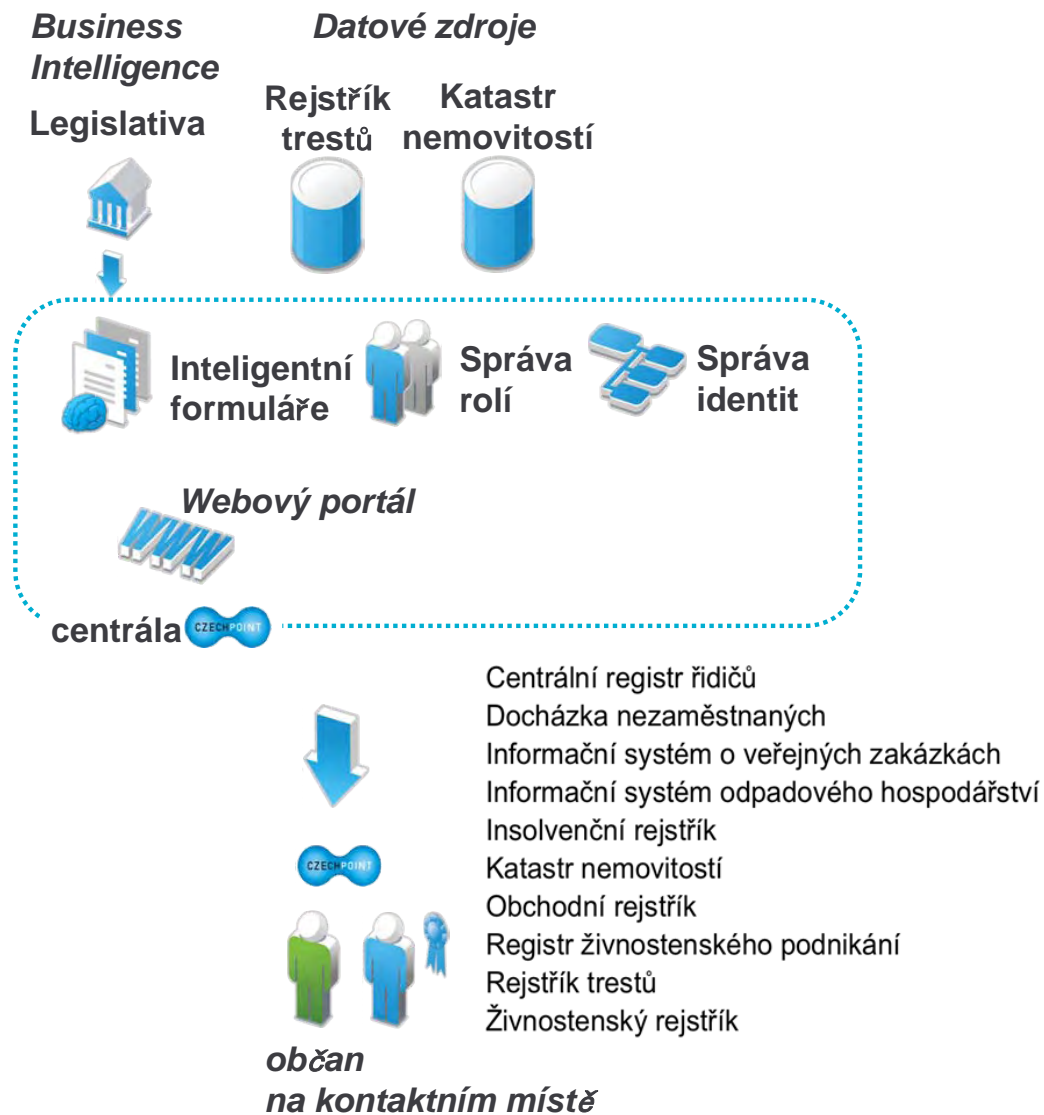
Business Intelligence

Datové zdroje

Legislativa

Rejstřík trestů

Katastr nemovitostí

Inteligentní formuláře

Správa rolí

Správa identit

Webový portál

WWW

centrála CZECH POINT

Centrální registr řidičů
Docházka nezaměstnaných
Informační systém o veřejných zakázkách
Informační systém odpadového hospodářství
Insolvenční rejstřík
Katastr nemovitostí
Obchodní rejstřík
Registr živnostenského podnikání
Rejstřík trestů
Živnostenský rejstřík

CZECH POINT

občan
na kontaktním místě